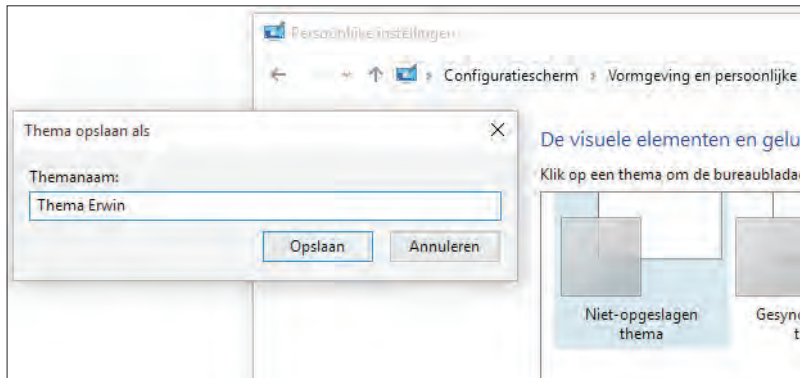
Persoonlijke instellingen

Configuratiescherm › Vormgeving en persoonlijke

Thema opslaan als

Themanaam:

Thema Erwin

Opslaan

Annuleren

De visuele elementen en gelu

Klik op een thema om de bureaublad

Niet-opgeslagen thema

Gesyn t